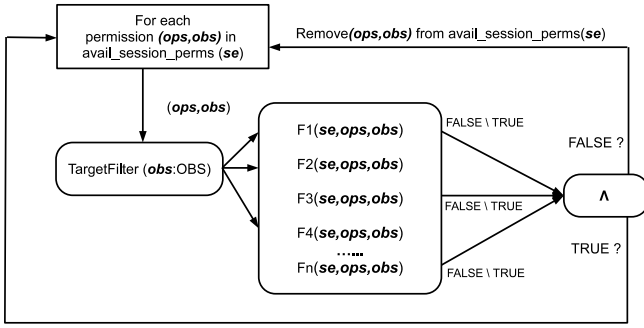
For each permission *(ops,obs)* in avail_session_perms (*se*)

Remove*(ops,obs)* from avail_session_perms(*se*)

(*ops*,*obs*)

TargetFilter (*obs*:OBS)

F1(*se*,*ops*,*obs*)

F2(*se*,*ops*,*obs*)

F3(*se*,*ops*,*obs*)

F4(*se*,*ops*,*obs*)

.......

Fn(*se*,*ops*,*obs*)

FALSE \ TRUE

FALSE \ TRUE

FALSE \ TRUE

FALSE ?

$\wedge$

TRUE ?